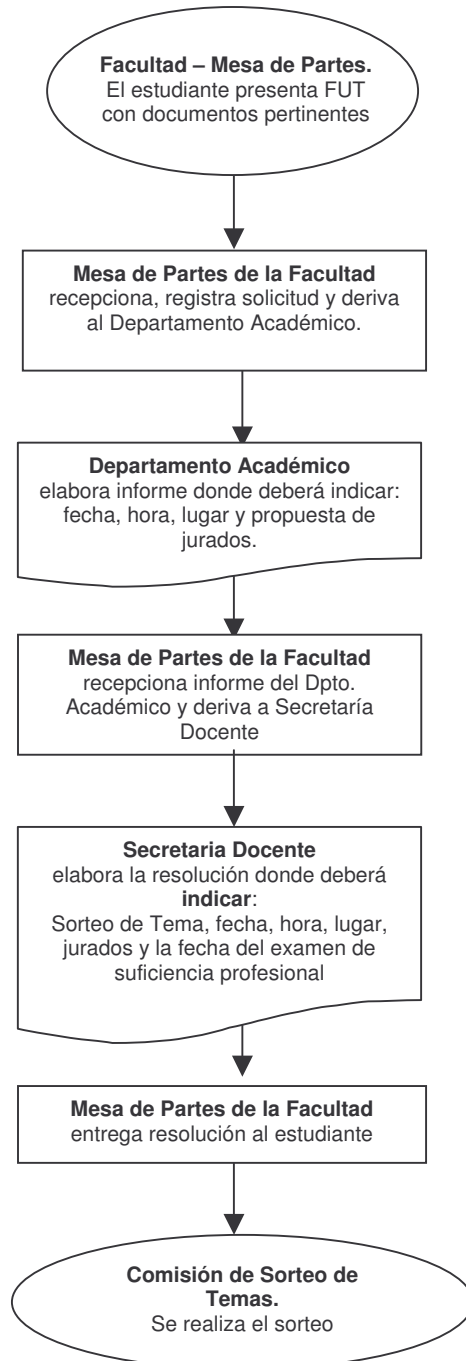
**Facultad – Mesa de Partes.**
El estudiante presenta FUT con documentos pertinentes

**Mesa de Partes de la Facultad**
recepciona, registra solicitud y deriva al Departamento Académico.

**Departamento Académico**
elabora informe donde deberá indicar: fecha, hora, lugar y propuesta de jurados.

**Mesa de Partes de la Facultad**
recepciona informe del Dpto. Académico y deriva a Secretaría Docente

**Secretaria Docente**
elabora la resolución donde deberá **indicar**:
Sorteo de Tema, fecha, hora, lugar, jurados y la fecha del examen de suficiencia profesional

**Mesa de Partes de la Facultad**
entrega resolución al estudiante

**Comisión de Sorteo de Temas.**
Se realiza el sorteo